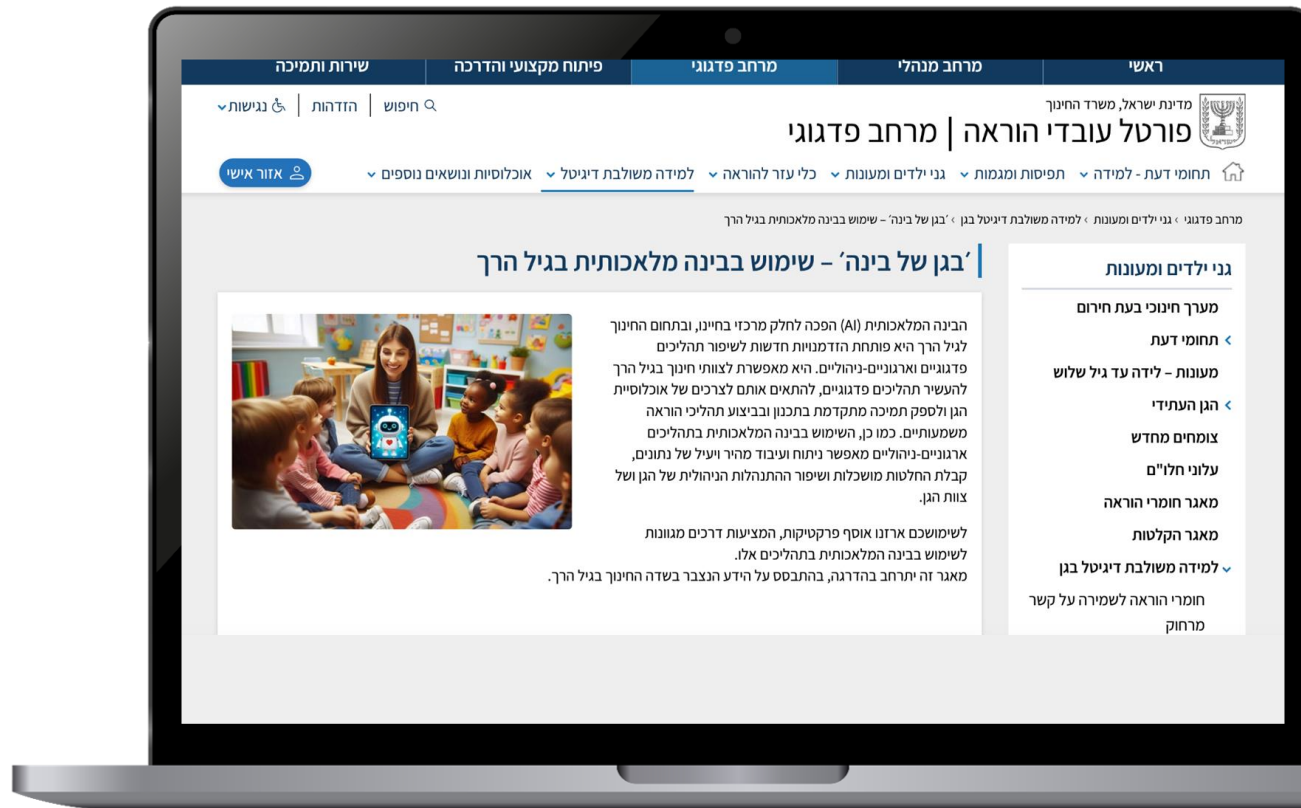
ראשי | מרחב מנהלי | מרחב פדגוגי | פיתוח מקצועי והדרכה | שירות ותמיכה

מדינת ישראל, משרד החינוך
פורטל עובדי הוראה | מרחב פדגוגי

חיפוש | הזדהות | נגישות

תחומי דעת - למידה | תפיסות ומגמות | גני ילדים ומעונות | כלי עזר להוראה | למידה משולבת דיגיטל | אוכלוסיות ונושאים נוספים | אזור אישי

מרחב פדגוגי › גני ילדים ומעונות › למידה משולבת דיגיטל בגן › ׳בגן של בינה׳ – שימוש בבינה מלאכותית בגיל הרך

גני ילדים ומעונות
מערך חינוכי בעת חירום
תחומי דעת
מעונות – לידה עד גיל שלוש
הגן העתידי
צומחים מחדש
עלוני חלו"ם
מאגר חומרי הוראה
מאגר הקלטות
למידה משולבת דיגיטל בגן
חומרי הוראה לשמירה על קשר מרחוק

׳בגן של בינה׳ – שימוש בבינה מלאכותית בגיל הרך

הבינה המלאכותית (AI) הפכה לחלק מרכזי בחיינו, ובתחום החינוך לגיל הרך היא פותחת הזדמנויות חדשות לשיפור תהליכים פדגוגיים וארגוניים-ניהוליים. היא מאפשרת לצוותי חינוך בגיל הרך להעשיר תהליכים פדגוגיים, להתאים אותם לצרכים של אוכלוסיית הגן ולספק תמיכה מתקדמת בתכנון ובביצוע תהליכי הוראה משמעותיים. כמו כן, השימוש בבינה המלאכותית בתהליכים ארגוניים-ניהוליים מאפשר ניתוח ועיבוד מהיר ויעיל של נתונים, קבלת החלטות מושכלות ושיפור ההתנהלות הניהולית של הגן ושל צוות הגן.

לשימושכם ארזנו אוסף פרקטיקות, המציעות דרכים מגוונות לשימוש בבינה המלאכותית בתהליכים אלו.
מאגר זה יתרחב בהדרגה, בהתבסס על הידע הנצבר בשדה החינוך בגיל הרך.